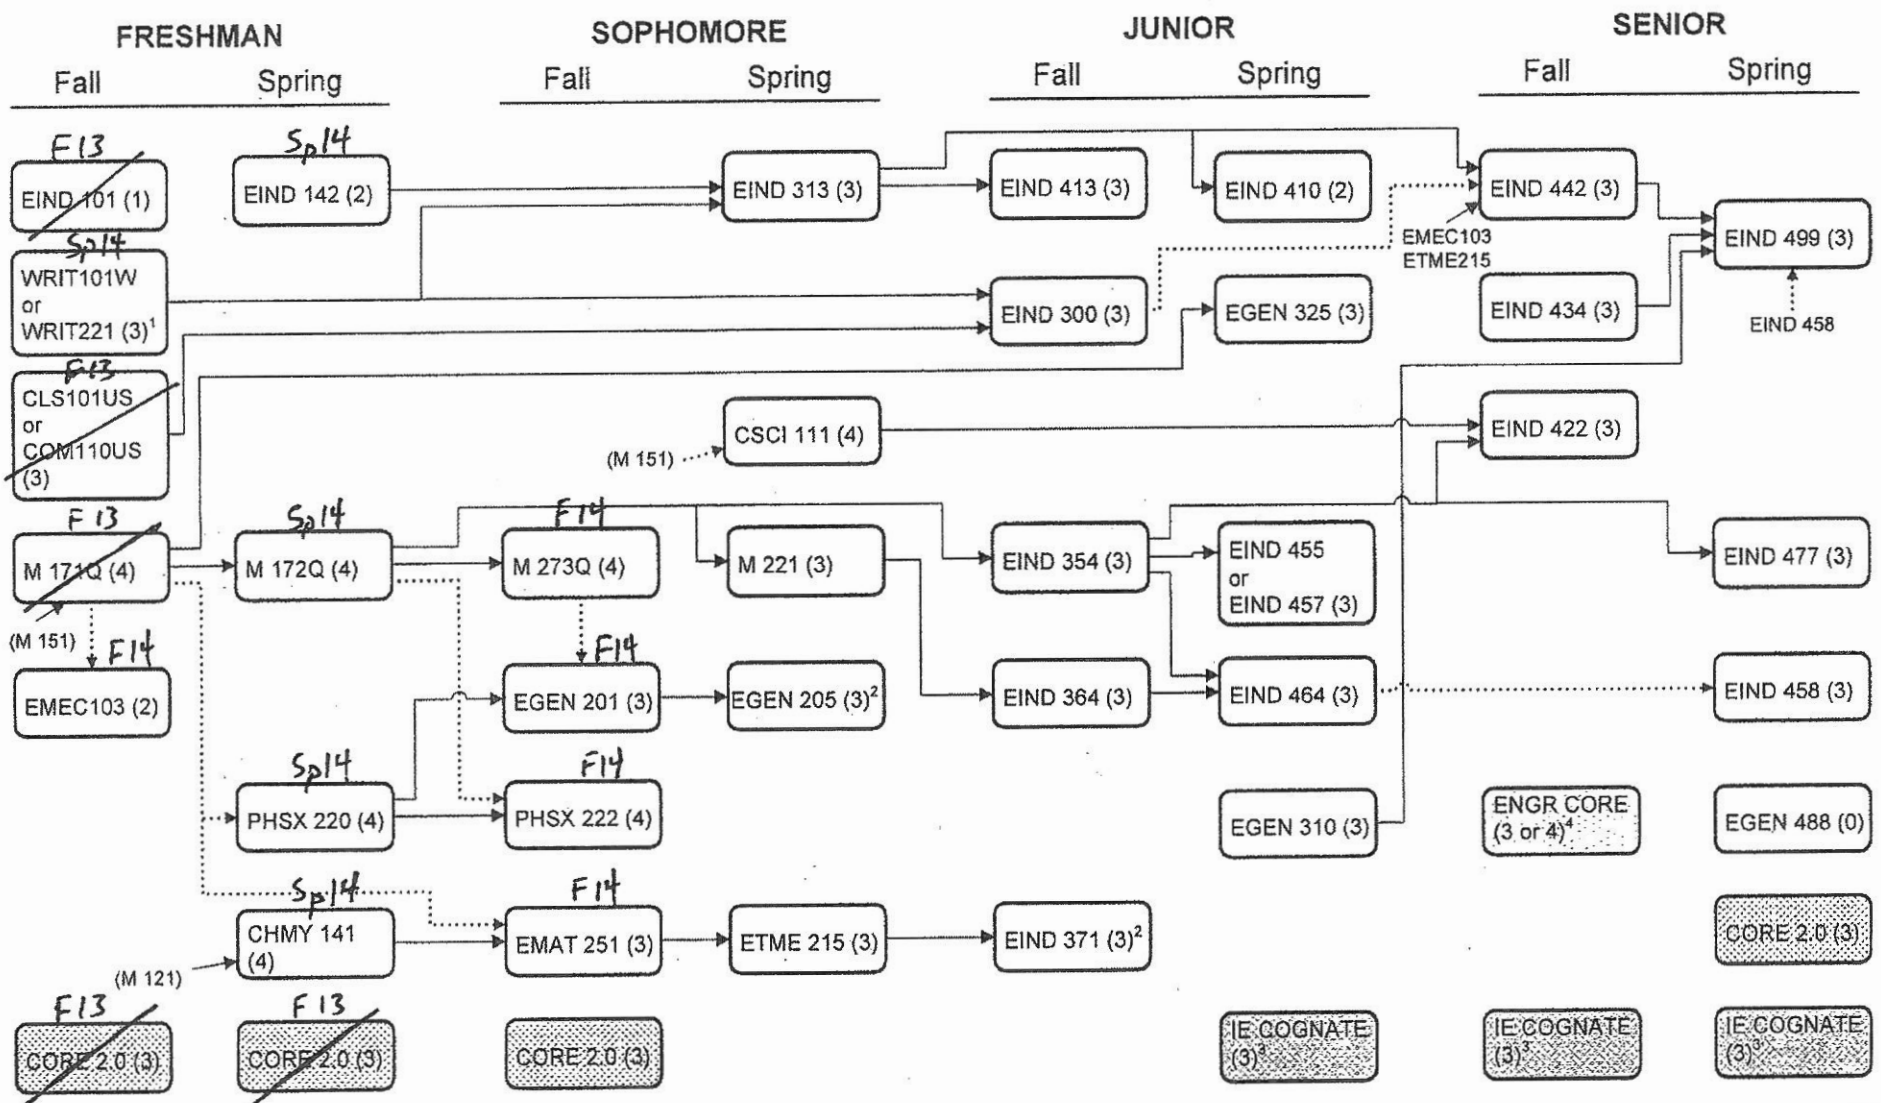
FRESHMAN
Fall Spring

SOPHOMORE
Fall Spring

JUNIOR
Fall Spring

SENIOR
Fall Spring

F13
EIND 101 (1)

Sp14
EIND 142 (2)

EIND 313 (3)

EIND 413 (3)

EIND 410 (2)

EIND 442 (3)

EIND 499 (3)

Sp14
WRIT101W or WRIT221 (3)$^1$

EIND 300 (3)

EGEN 325 (3)

EMEC103
ETME215

EIND 434 (3)

EIND 458

F13
CLS101US or COM110US (3)

(M 151)

CSCI 111 (4)

EIND 422 (3)

F13
M 171Q (4)

Sp14
M 172Q (4)

F14
M 273Q (4)

M 221 (3)

EIND 354 (3)

EIND 455 or EIND 457 (3)

EIND 477 (3)

(M 151)

F14
EMEC103 (2)

F14
EGEN 201 (3)

EGEN 205 (3)$^2$

EIND 364 (3)

EIND 464 (3)

EIND 458 (3)

Sp14
PHSX 220 (4)

F14
PHSX 222 (4)

EGEN 310 (3)

ENGR CORE (3 or 4)$^4$

EGEN 488 (0)

Sp14
CHMY 141 (4)

(M 121)

F14
EMAT 251 (3)

ETME 215 (3)

EIND 371 (3)$^2$

CORE 2.0 (3)

F13
CORE 2.0 (3)

F13
CORE 2.0 (3)

CORE 2.0 (3)

IE COGNATE (3)$^3$

IE COGNATE (3)$^3$

IE COGNATE (3)$^3$